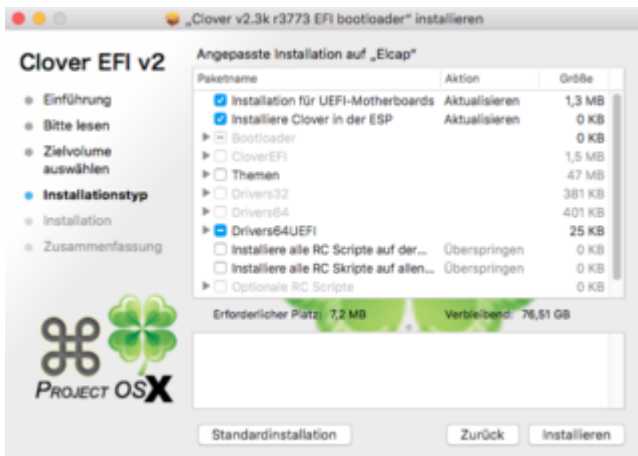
„Clover v2.3k r3773 EFI bootloader" installieren

Clover EFI v2

Einführung
Bitte lesen
Zielvolume auswählen
Installationstyp
Installation
Zusammenfassung

PROJECT OSX

Angepasste Installation auf „Elcap"

| Paketname | Aktion | Größe |
|---|---|---|
| Installation für UEFI-Motherboards | Aktualisieren | 1,3 MB |
| Installiere Clover in der ESP | Aktualisieren | 0 KB |
| Bootloader | | 0 KB |
| CloverEFI | | 1,5 MB |
| Themen | | 47 MB |
| Drivers32 | | 381 KB |
| Drivers64 | | 401 KB |
| Drivers64UEFI | | 25 KB |
| Installiere alle RC Scripte auf der... | Überspringen | 0 KB |
| Installiere alle RC Skripte auf allen... | Überspringen | 0 KB |
| Optionale RC Scripte | | 0 KB |

Erforderlicher Platz: 7,2 MB Verbleibend: 76,51 GB

Standardinstallation Zurück Installieren